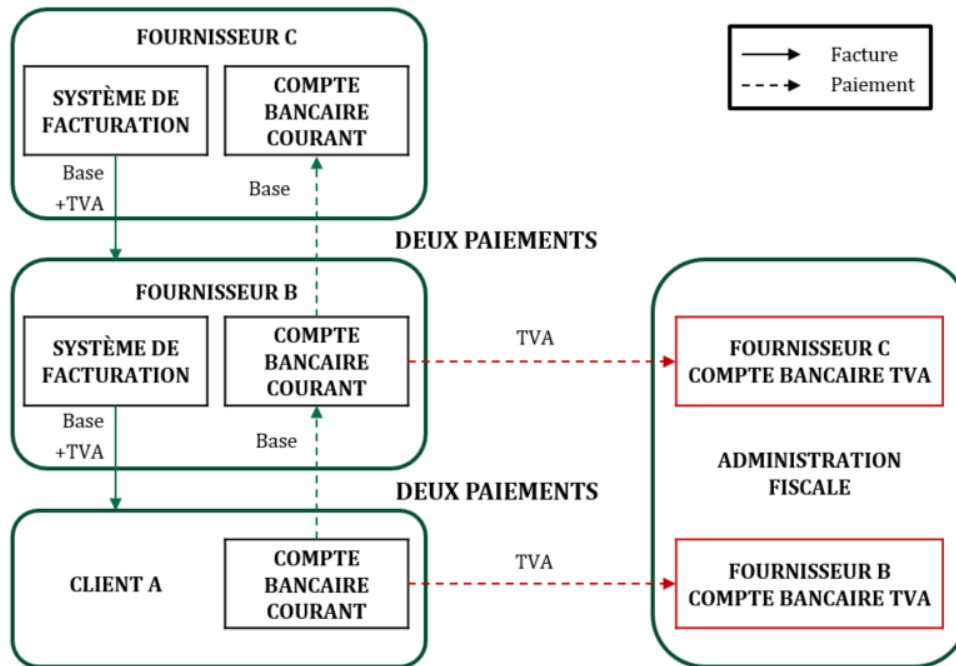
FOURNISSEUR C

SYSTÈME DE FACTURATION

COMPTE BANCAIRE COURANT

Facture
Paiement

Base
+TVA

Base

DEUX PAIEMENTS

FOURNISSEUR B

SYSTÈME DE FACTURATION

COMPTE BANCAIRE COURANT

TVA

FOURNISSEUR C COMPTE BANCAIRE TVA

Base
+TVA

Base

ADMINISTRATION FISCALE

DEUX PAIEMENTS

CLIENT A

COMPTE BANCAIRE COURANT

TVA

FOURNISSEUR B COMPTE BANCAIRE TVA